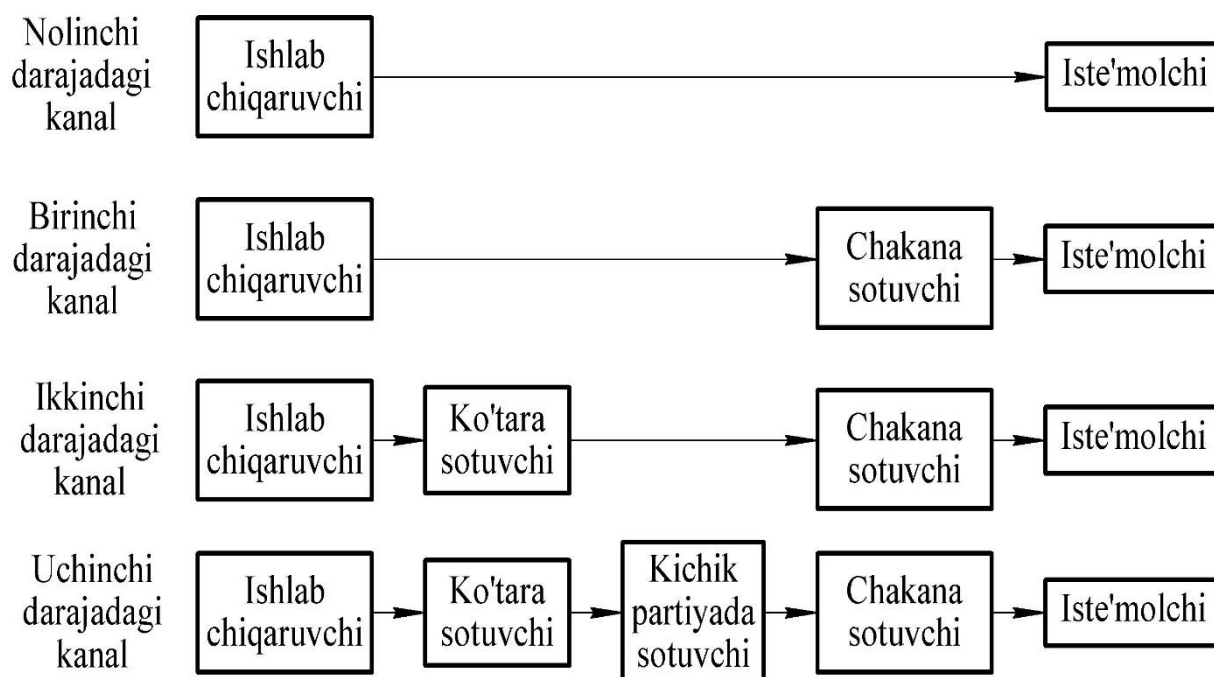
Nolinchi darajadagi kanal

Ishlab chiqaruvchi

Iste'molchi

Birinchi darajadagi kanal

Ishlab chiqaruvchi

Chakana sotuvchi

Iste'molchi

Ikkinchi darajadagi kanal

Ishlab chiqaruvchi

Ko'tara sotuvchi

Chakana sotuvchi

Iste'molchi

Uchinchi darajadagi kanal

Ishlab chiqaruvchi

Ko'tara sotuvchi

Kichik partiyada sotuvchi

Chakana sotuvchi

Iste'molchi